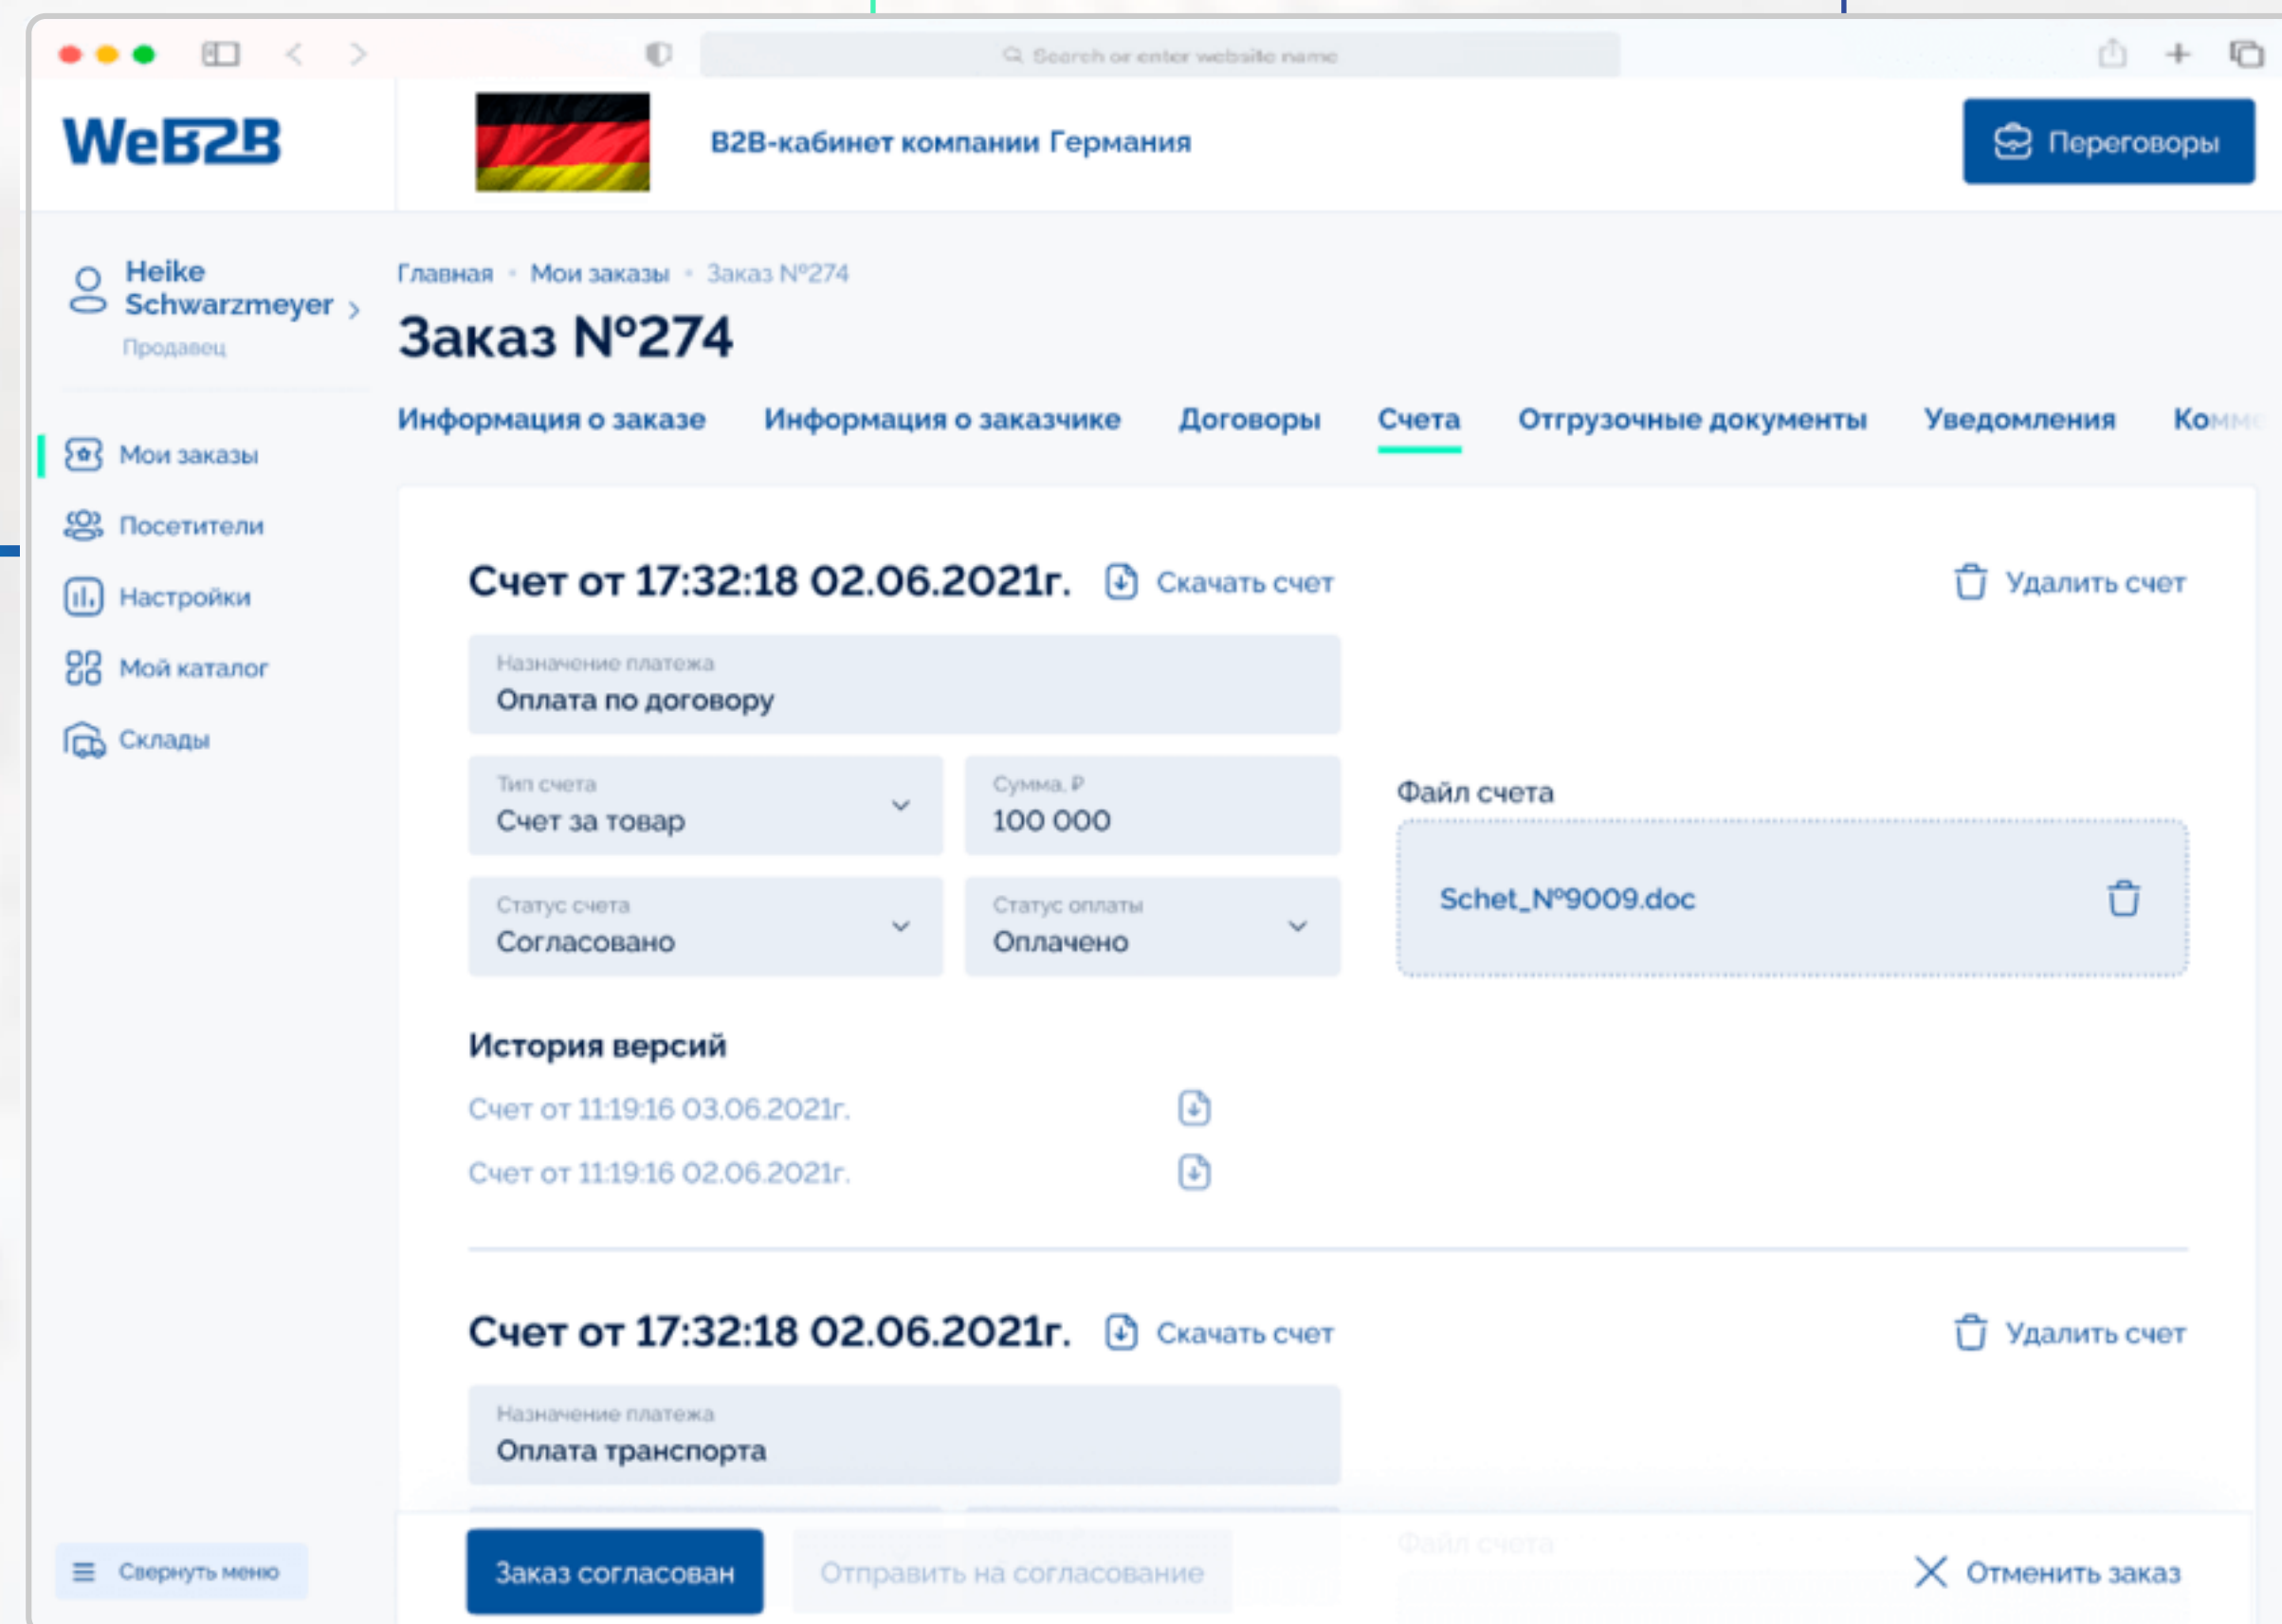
Search or enter website name

WeB2B

B2B-кабинет компании Германия

Переговоры

Heike Schwarzmeyer
Продавец

Мои заказы
Посетители
Настройки
Мой каталог
Склады

Свернуть меню

Главная • Мои заказы • Заказ N°274

Заказ N°274

Информация о заказе Информация о заказчике Договоры Счета Отгрузочные документы Уведомления Ком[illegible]

Счет от 17:32:18 02.06.2021г. Скачать счет Удалить счет

Назначение платежа
Оплата по договору

Тип счета
Счет за товар

Сумма, ₽
100 000

Статус счета
Согласовано

Статус оплаты
Оплачено

Файл счета
Schet_N°9009.doc

История версий
Счет от 11:19:16 03.06.2021г.
Счет от 11:19:16 02.06.2021г.

Счет от 17:32:18 02.06.2021г. Скачать счет Удалить счет

Назначение платежа
Оплата транспорта

Файл счета

Заказ согласован Отправить на согласование Отменить заказ